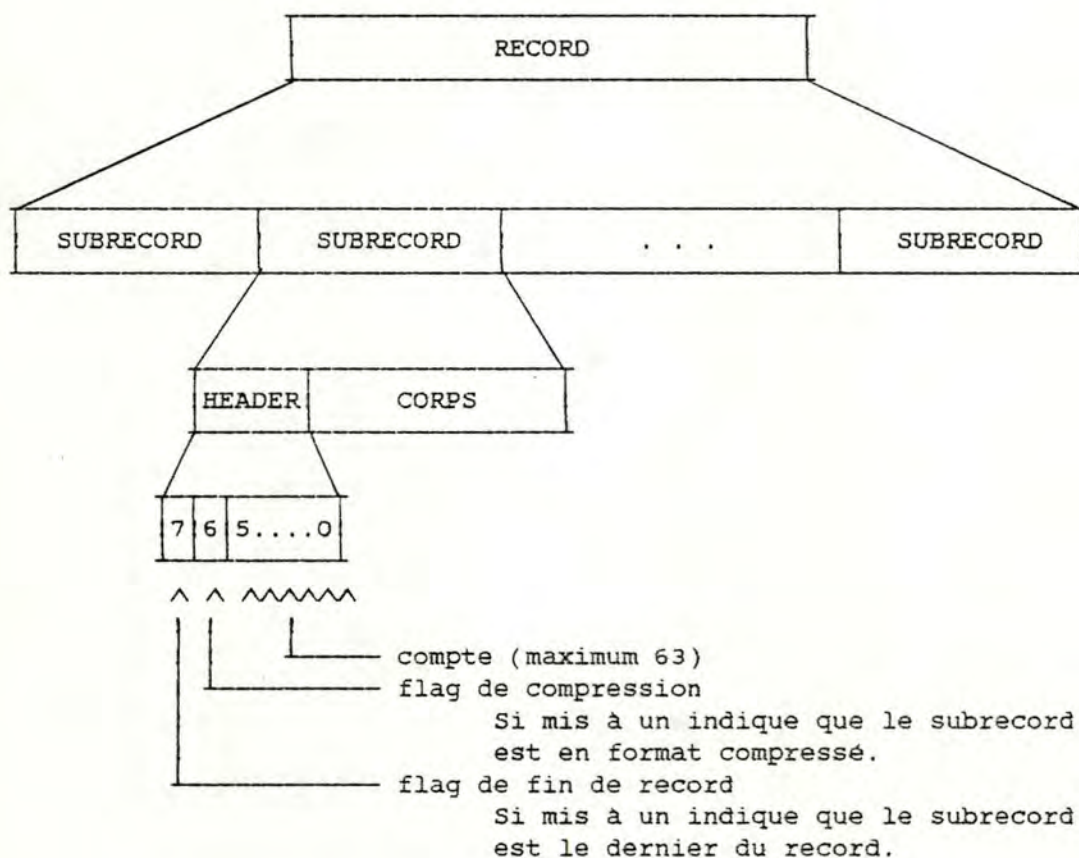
RECORD

SUBRECORD

SUBRECORD

. . .

SUBRECORD

HEADER

CORPS

7

6

5....0

^ ^ ^^^^^^

compte (maximum 63)

flag de compression
Si mis à un indique que le subrecord est en format compressé.

flag de fin de record
Si mis à un indique que le subrecord est le dernier du record.